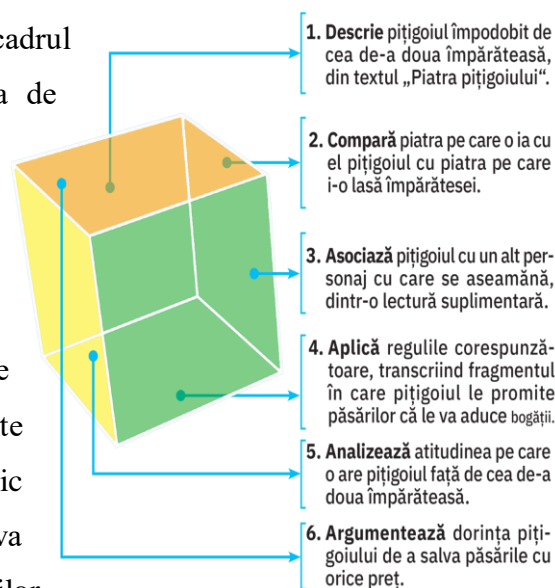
cadrul
a de

e
te
ic
va
ilor

1. Descrie pițigoiul împodobit de cea de-a doua împărăteasă, din textul „Piatra pițigoiului".

2. Compară piatra pe care o ia cu el pițigoiul cu piatra pe care i-o lasă împărătesei.

3. Asociază pițigoiul cu un alt personaj cu care se aseamănă, dintr-o lectură suplimentară.

4. Aplică regulile corespunzătoare, transcriind fragmentul în care pițigoiul le promite păsărilor că le va aduce bogății.

5. Analizează atitudinea pe care o are pițigoiul față de cea de-a doua împărăteasă.

6. Argumentează dorința pițigoiului de a salva păsările cu orice preț.